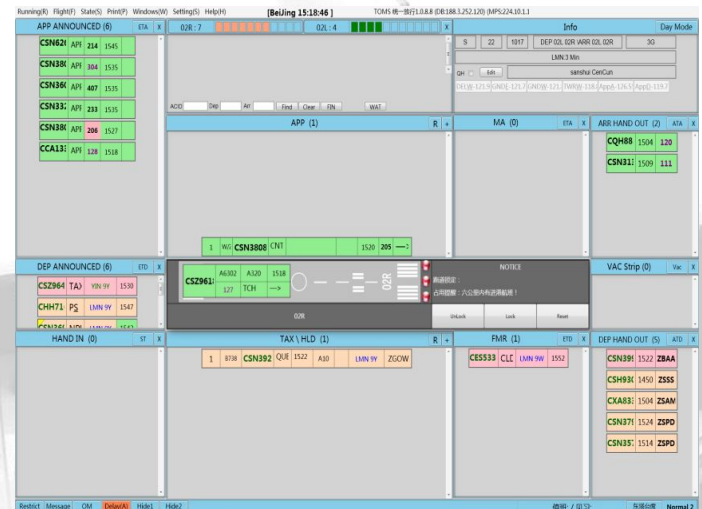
Running(R) Flight(F) State(S) Print(P) Windows(W) Setting(S) Help(H) [BeiJing 15:18:46] TOMS 统一排行1.0.8.8 (DB:188.3.252.120) (MPS:224.10.1.1

APP ANNOUNCED (6) ETA X

| | | | |
|---|---|---|---|
| CSN62( | API | 214 | 1545 |
| CSN38( | API | 304 | 1535 |
| CSN36( | API | 407 | 1535 |
| CSN33: | API | 233 | 1535 |
| CSN38( | API | 206 | 1527 |
| CCA13: | API | 128 | 1518 |

02R : 7 02L : 4 X

ACID Dep Arr Find Clear FIN WAT

Info Day Mode

S 22 1017 DEP 02L 02R ARR 02L 02R 3O

LMN.3 Min

QH Edit sanshui CenCun

DEL频-121.9 GND西-121.7 GND东-121.7 TWR频-118 App频-126.3 App频-119.7

APP (1) R +

1 WG CSN3808 CNT 1520 205

MA (0) ETA X

ARR HAND OUT (2) ATA X

| | | |
|---|---|---|
| CQH88 | 1504 | 120 |
| CSN31: | 1509 | 111 |

DEP ANNOUNCED (6) ETD X

| | | | |
|---|---|---|---|
| CSZ964 | TA) | YIN 9Y | 1530 |
| CHH71 | PS | LMN 9Y | 1547 |
| CSN36( | NDI | | 1542 |

CSZ961 A6302 A320 1518 L27 TCH ---> 02R

02R

NOTICE

跑道锁定：

占用提醒：六公里内有进港航班！

UnLock Lock Reset

VAC Strip (0) Vac X

HAND IN (0) ST X

TAX \ HLD (1) R +

1 B738 CSN392 QUE 1522 A10 LMN 9Y ZGOW

FMR (1) ETD X

CES533 CLC LMN 9W 1552

DEP HAND OUT (5) ATD X

| | | |
|---|---|---|
| CSN39( | 1522 | ZBAA |
| CSH93( | 1450 | ZSSS |
| CXA83: | 1504 | ZSAM |
| CSN37: | 1524 | ZSPD |
| CSN35: | 1514 | ZSPD |

Restrict Message OM Delay(A) Hide1 Hide2 借用：/ 队/引： 东塔台席 Normal 2